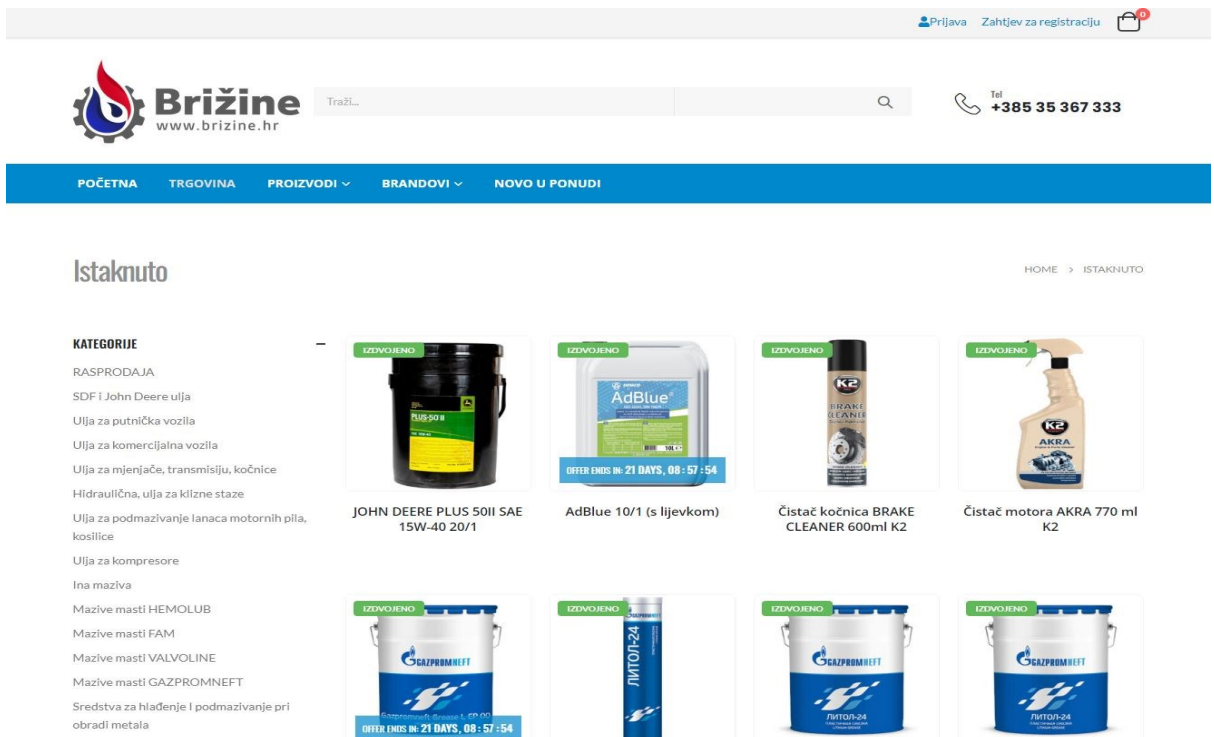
Prijava Zahtjev za registraciju 0

Brižine
www.brizine.hr

Traži...

Tel
+385 35 367 333

POČETNA TRGOVINA PROIZVODI BRANDOVI NOVO U PONUDI

Istaknuto

HOME > ISTAKNUTO

KATEGORIJE

RASPRODAJA
SDF i John Deere ulja
Ulja za putnička vozila
Ulja za komercijalna vozila
Ulja za mjenjače, transmisiju, kočnice
Hidraulična, ulja za klizne staze
Ulja za podmazivanje lanaca motornih pila, kosilice
Ulja za kompresore
Ina maziva
Mazive masti HEMOLUB
Mazive masti FAM
Mazive masti VALVOLINE
Mazive masti GAZPROMNEFT
Sredstva za hlađenje i podmazivanje pri obradi metala

IZDVOJENO
PLUS-50 II
JOHN DEERE PLUS 50II SAE 15W-40 20/1

IZDVOJENO
AdBlue
OFFER ENDS IN: 21 DAYS, 08 : 57 : 54
AdBlue 10/1 (s lijevkom)

IZDVOJENO
K2
BRAKE CLEANER
Čistač kočnica BRAKE CLEANER 600ml K2

IZDVOJENO
K2
AKRA
Čistač motora AKRA 770 ml K2

IZDVOJENO
GAZPROMNEFT
OFFER ENDS IN: 21 DAYS, 08 : 57 : 54

IZDVOJENO
ЛИТОЛ-24

IZDVOJENO
GAZPROMNEFT
ЛИТОЛ-24

IZDVOJENO
GAZPROMNEFT
ЛИТОЛ-24